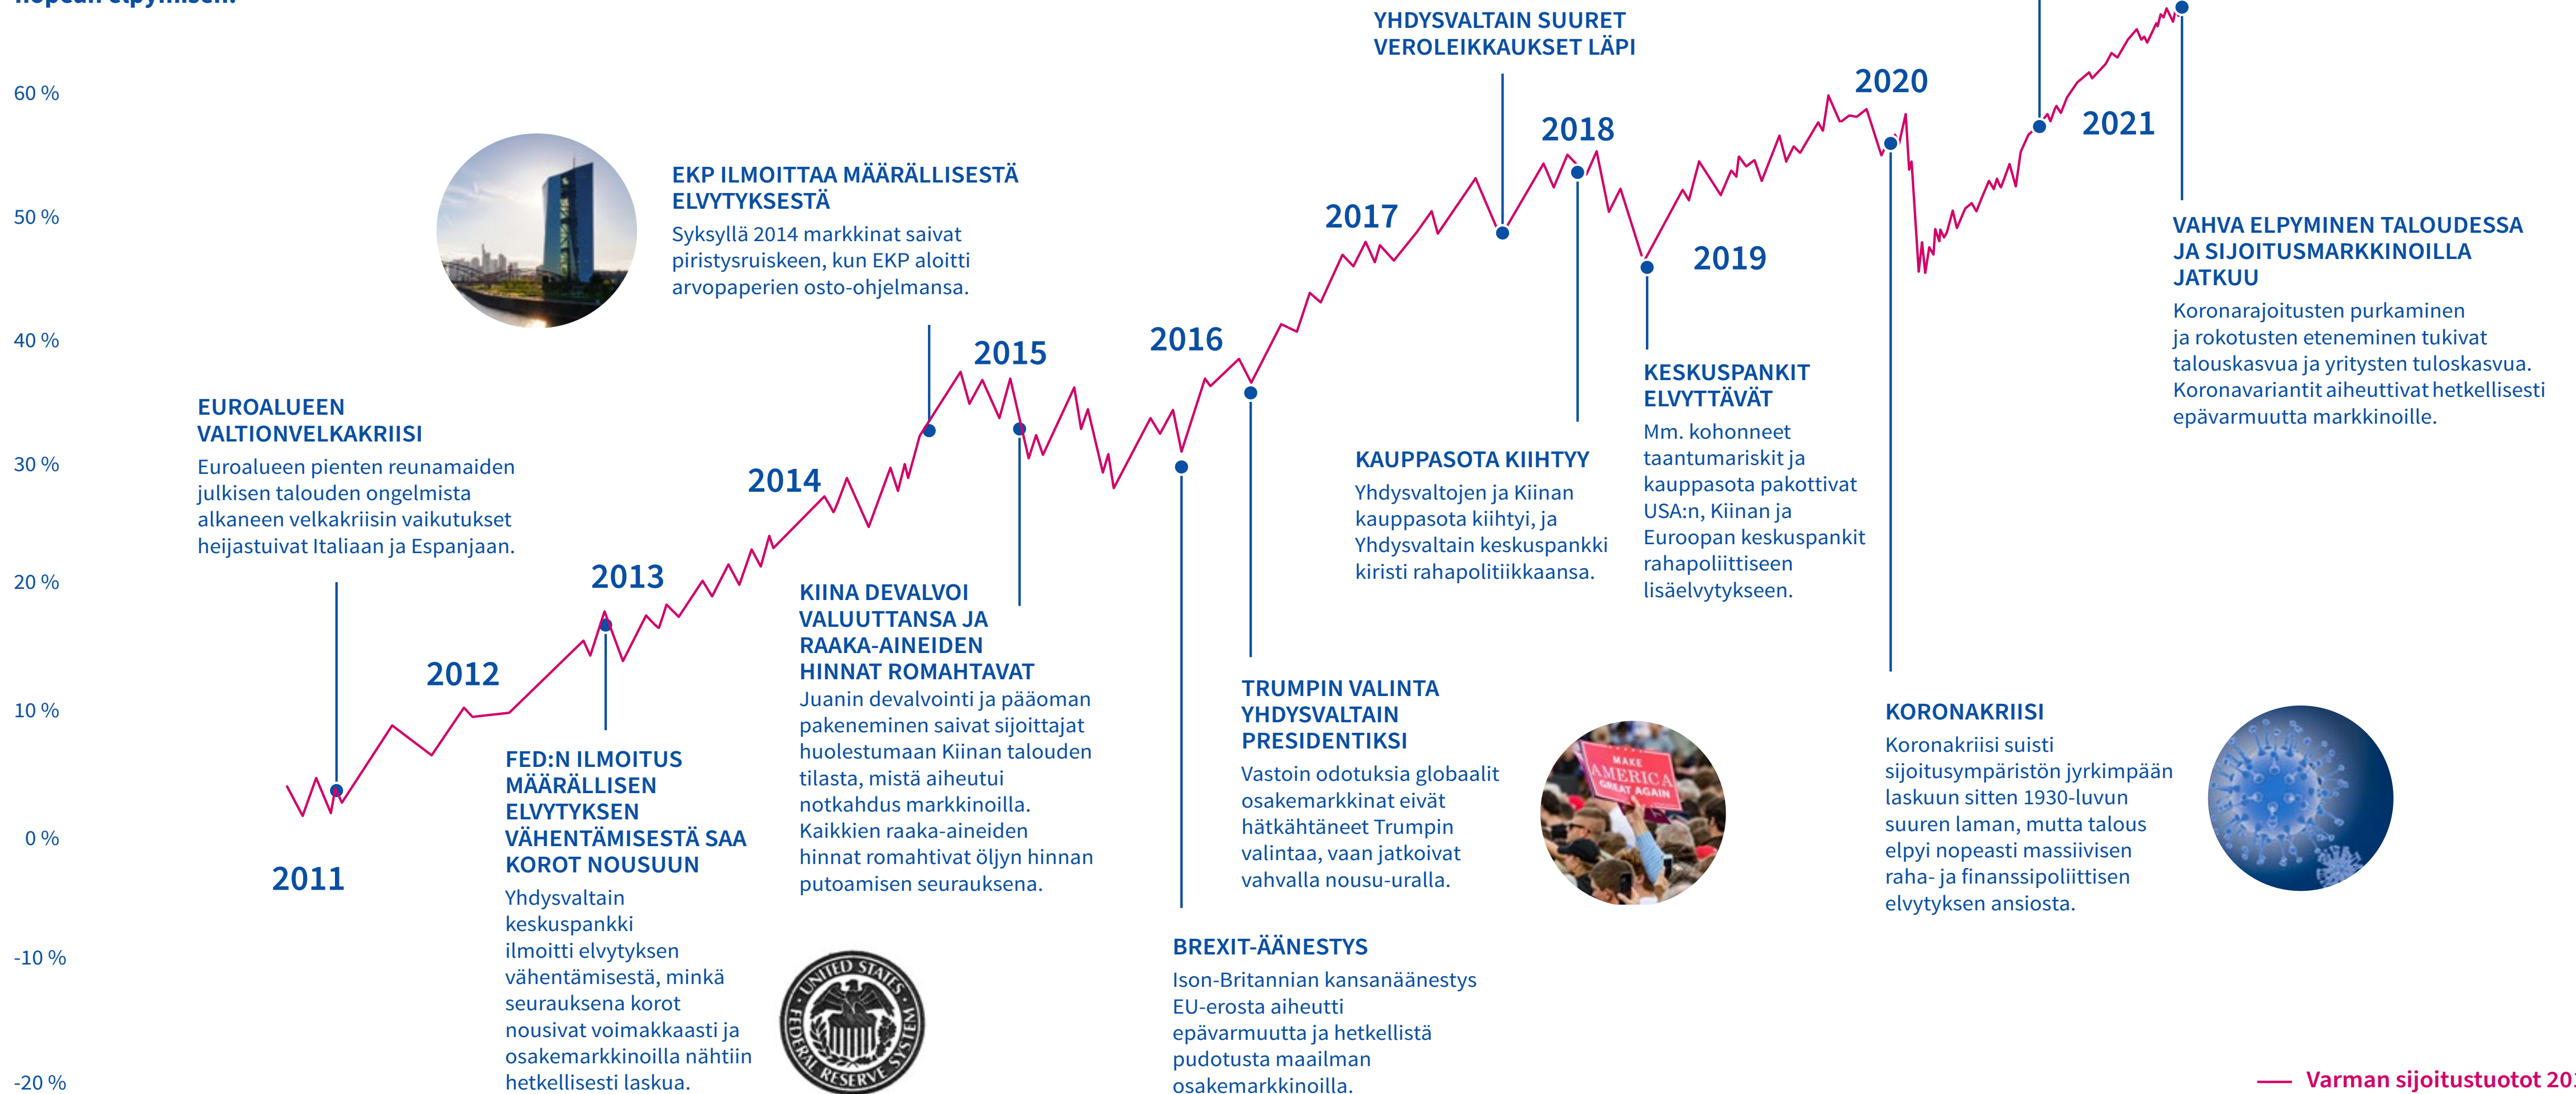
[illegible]

60 %

50 %

40 %

30 %

20 %

10 %

0 %

-10 %

-20 %

2011

2012

2013

2014

2015

2016

2017

2018

2019

2020

2021

EUROALUEEN VALTIONVELKAKRIISI
Euroalueen pienten reunamaiden julkisen talouden ongelmista alkaneen velkakriisin vaikutukset heijastuivat Italiaan ja Espanjaan.

FED:N ILMOITUS MÄÄRÄLLISEN ELVYTYKSEN VÄHENTÄMISESTÄ SAA KOROT NOUSUUN
Yhdysvaltain keskuspankki ilmoitti elvytyksen vähentämisestä, minkä seurauksena korot nousivat voimakkaasti ja osakemarkkinoilla nähtiin hetkellisesti laskua.

EKP ILMOITTAA MÄÄRÄLLISESTÄ ELVYTYKSESTÄ
Syksyllä 2014 markkinat saivat piristysruiskeen, kun EKP aloitti arvopaperien osto-ohjelmansa.

KIINA DEVALVOI VALUUTTANSA JA RAAKA-AINEIDEN HINNAT ROMAHTAVAT
Juanin devalvointi ja pääoman pakeneminen saivat sijoittajat huolestumaan Kiinan talouden tilasta, mistä aiheutui notkahdus markkinoilla. Kaikkien raaka-aineiden hinnat romahtivat öljyn hinnan putoamisen seurauksena.

BREXIT-ÄÄNESTYS
Ison-Britannian kansanäänestys EU-erosta aiheutti epävarmuutta ja hetkellistä pudotusta maailman osakemarkkinoilla.

TRUMPIN VALINTA YHDYSVALTAIN PRESIDENTIKSI
Vastoin odotuksia globaalit osakemarkkinat eivät hätkähtäneet Trumpin valintaa, vaan jatkoivat vahvalla nousu-uralla.

YHDYSVALTAIN SUURET VEROLEIKKAUKSET LÄPI

KAUPPASOTA KIIHTYY
Yhdysvaltojen ja Kiinan kauppasota kiihtyi, ja Yhdysvaltain keskuspankki kiristi rahapolitiikkaansa.

KESKUSPANKIT ELVYTTÄVÄT
Mm. kohonneet taantumariskit ja kauppasota pakottivat USA:n, Kiinan ja Euroopan keskuspankit rahapoliittiseen lisäelvytykseen.

KORONAKRIISI
Koronakriisi suisti sijoitusympäristön jyrkimpään laskuun sitten 1930-luvun suuren laman, mutta talous elpyi nopeasti massiivisen raha- ja finanssipoliittisen elvytyksen ansiosta.

VAHVA ELPYMINEN TALOUDESSA JA SIJOITUSMARKKINOILLA JATKUU
Koronarajoitusten purkaminen ja rokotusten eteneminen tukivat talouskasvua ja yritysten tuloskasvua. Koronavariantit aiheuttivat hetkellisesti epävarmuutta markkinoille.

MAKE AMERICA GREAT AGAIN

UNITED STATES FEDERAL RESERVE SYSTEM

Varman sijoitustuotot 20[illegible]